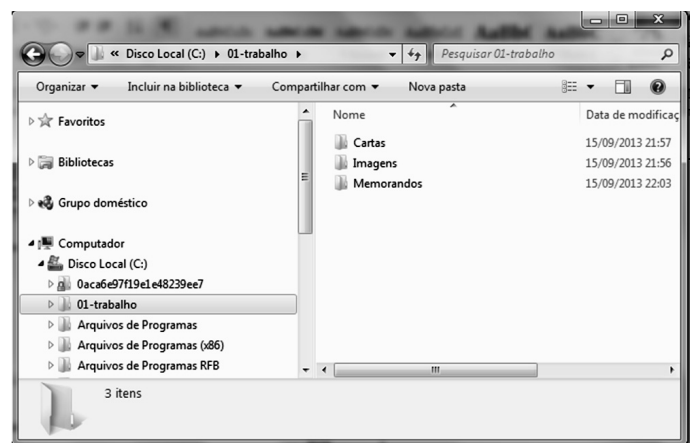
« Disco Local (C:) ▸ 01-trabalho ▸

Pesquisar 01-trabalho

Organizar ▾ Incluir na biblioteca ▾ Compartilhar com ▾ Nova pasta

Favoritos

Bibliotecas

Grupo doméstico

Computador

Disco Local (C:)

0aca6e97f19e1e48239ee7

01-trabalho

Arquivos de Programas

Arquivos de Programas (x86)

Arquivos de Programas RFB

| Nome | Data de modificaç |
|---|---|
| Cartas | 15/09/2013 21:57 |
| Imagens | 15/09/2013 21:56 |
| Memorandos | 15/09/2013 22:03 |

3 itens